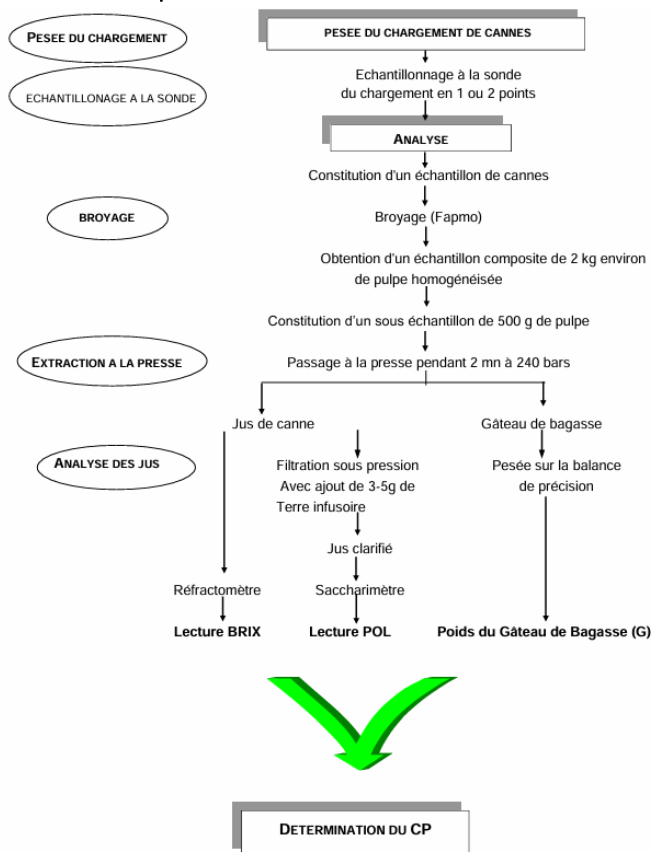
PESEE DU CHARGEMENT

PESEE DU CHARGEMENT DE CANNES

Echantillonage à la sonde du chargement en 1 ou 2 points

ECHANTILLONAGE A LA SONDE

ANALYSE

Constitution d'un échantillon de cannes

BROYAGE

Broyage (Fapmo)

Obtention d'un échantillon composite de 2 kg environ de pulpe homogénéisée

Constitution d'un sous échantillon de 500 g de pulpe

EXTRACTION A LA PRESSE

Passage à la presse pendant 2 mn à 240 bars

Jus de canne

Gâteau de bagasse

ANALYSE DES JUS

Filtration sous pression Avec ajout de 3-5g de Terre infusoire

Pesée sur la balance de précision

Jus clarifié

Réfractomètre

Saccharimètre

Lecture BRIX

Lecture POL

Poids du Gâteau de Bagasse (G)

DETERMINATION DU CP